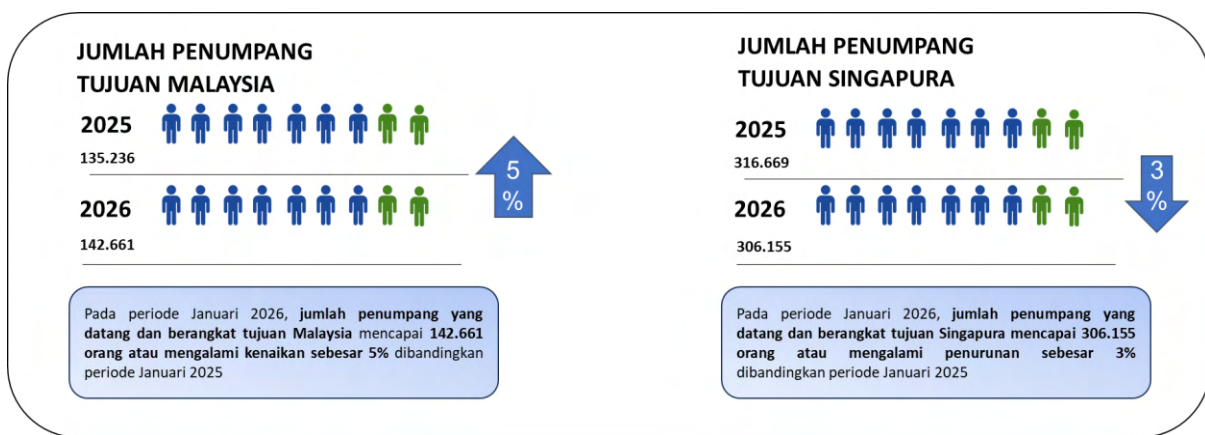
JUMLAH PENUMPANG TUJUAN MALAYSIA

2025
135.236

5 %

2026
142.661

Pada periode Januari 2026, jumlah penumpang yang datang dan berangkat tujuan Malaysia mencapai 142.661 orang atau mengalami kenaikan sebesar 5% dibandingkan periode Januari 2025

JUMLAH PENUMPANG TUJUAN SINGAPURA

2025
316.669

3 %

2026
306.155

Pada periode Januari 2026, jumlah penumpang yang datang dan berangkat tujuan Singapura mencapai 306.155 orang atau mengalami penurunan sebesar 3% dibandingkan periode Januari 2025